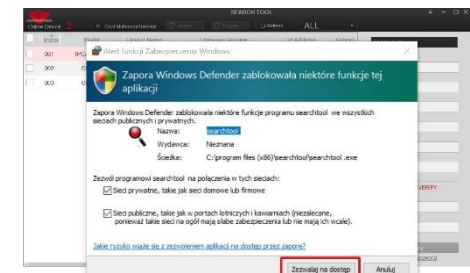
SEARCH TOOL

Online Device 3

ALL

001

002

003

Alert funkcji Zabezpieczenia Windows

Zapora Windows Defender zablokowała niektóre funkcje tej aplikacji

Zapora Windows Defender zablokowała niektóre funkcje programu searchtool we wszystkich sieciach publicznych i prywatnych.

Nazwa: searchtool

Wydawca: Nieznana

Ścieżka: C:\program files (x86)\searchtool\searchtool .exe

Zezwól programowi searchtool na połączenia w tych sieciach:

Sieci prywatne, takie jak sieci domowe lub firmowe

Sieci publiczne, takie jak w portach lotniczych i kawiarniach (niezalecane, ponieważ takie sieci na ogół mają słabe zabezpieczenia lub nie mają ich wcale).

Jakie ryzyko wiąże się z zezwoleniem aplikacji na dostęp przez zaporę?

Zezwalaj na dostęp

Anuluj

VERIFY